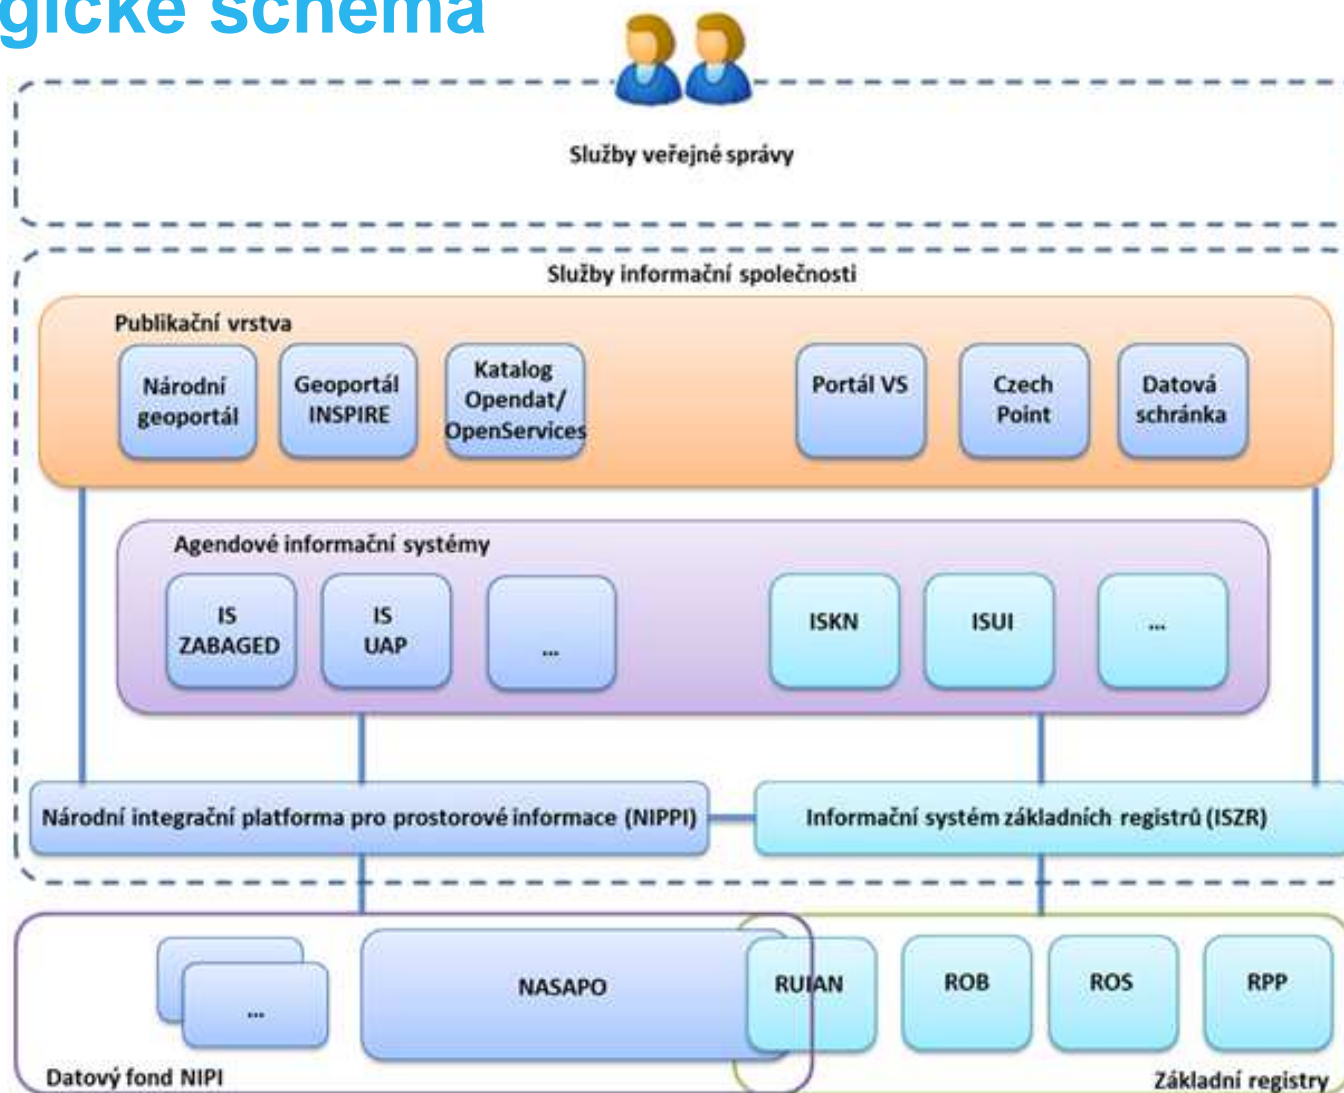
gické schéma

Služby veřejné správy

Služby informační společnosti

Publikační vrstva

Národní geoportál

Geoportál INSPIRE

Katalog Opendat/ OpenServices

Portál VS

Czech Point

Datová schránka

Agendové informační systémy

IS ZABAGED

IS UAP

...

ISKN

ISUI

...

Národní integrační platforma pro prostorové informace (NIPPI)

Informační systém základních registrů (ISZR)

...

NASAPO

RUIAN

ROB

ROS

RPP

Datový fond NIPI

Základní registry